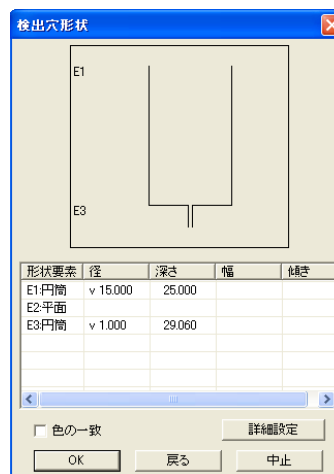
検出穴形状

E1

E3

| 形状要素 | 径 | 深さ | 幅 | 傾き |
|---|---|---|---|---|
| E1:円筒 | v 15.000 | 25.000 | | |
| E2:平面 | | | | |
| E3:円筒 | v 1.000 | 29.060 | | |

色の一致

詳細設定

OK

戻る

中止